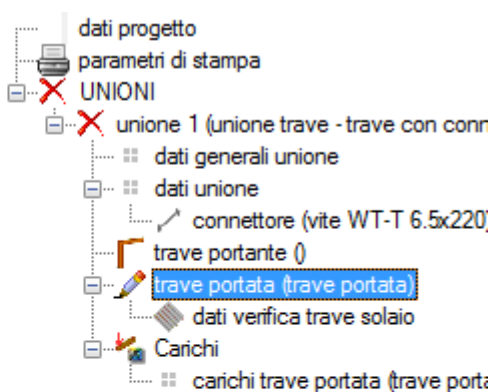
dati progetto
parametri di stampa
UNIONI
unione 1 (unione trave - trave con conn
dati generali unione
dati unione
connettore (vite WT-T 6.5x220)
trave portante ()
trave portata (trave portata)
dati verifica trave solaio
Carichi
carichi trave portata (trave porta